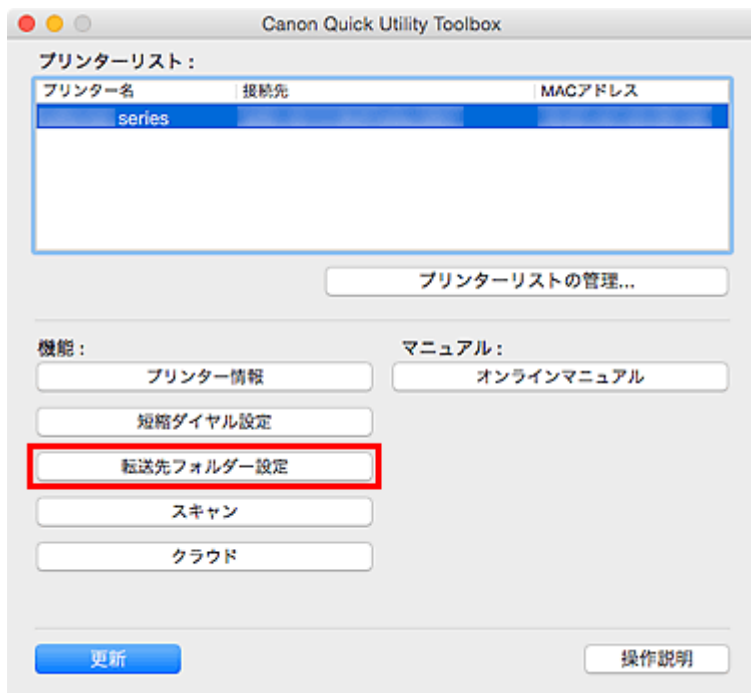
Canon Quick Utility Toolbox

プリンターリスト：

| プリンター名 | 接続先 | MACアドレス |
|---|---|---|
| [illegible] series | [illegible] | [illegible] |

プリンターリストの管理...

機能：

プリンター情報

短縮ダイヤル設定

転送先フォルダー設定

スキャン

クラウド

マニュアル：

オンラインマニュアル

更新

操作説明